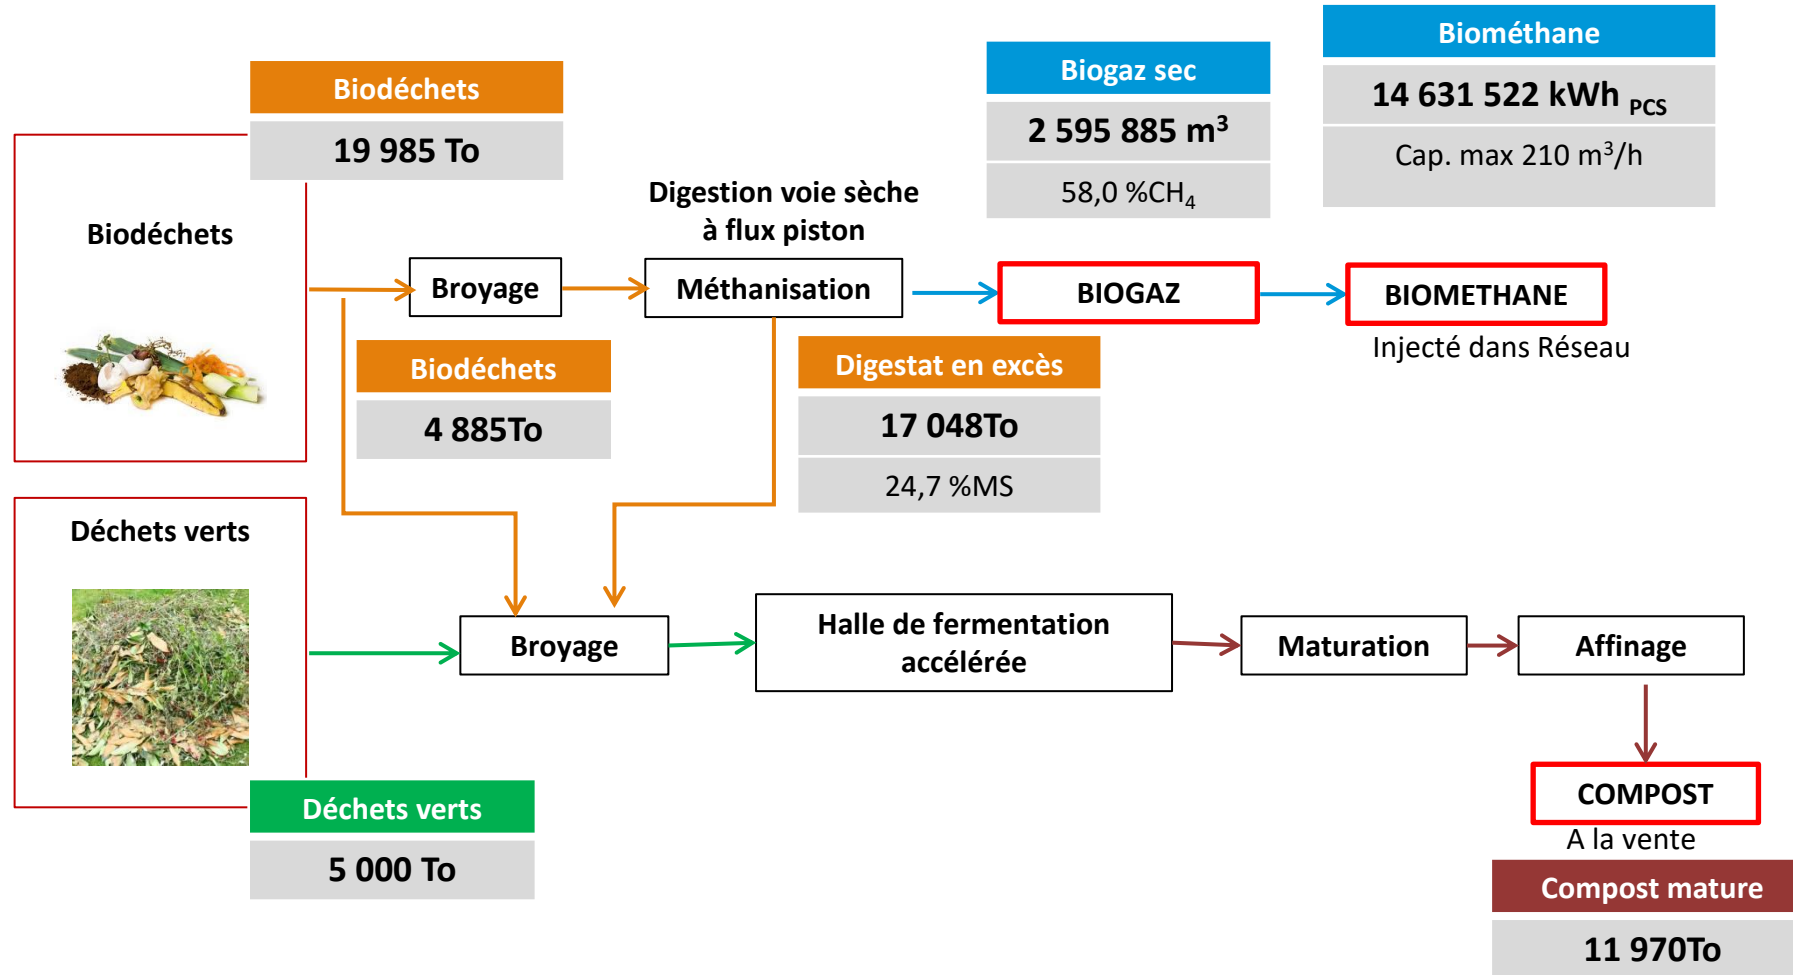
Biodéchets
19 985 To

Biogaz sec
2 595 885 m$^3$
58,0 %CH$_4$

Biométhane
14 631 522 kWh $_{PCS}$
Cap. max 210 m$^3$/h

Biodéchets

Digestion voie sèche à flux piston

Broyage

Méthanisation

BIOGAZ

BIOMETHANE
Injecté dans Réseau

Biodéchets
4 885To

Digestat en excès
17 048To
24,7 %MS

Déchets verts

Broyage

Halle de fermentation accélérée

Maturation

Affinage

COMPOST
A la vente

Déchets verts
5 000 To

Compost mature
11 970To